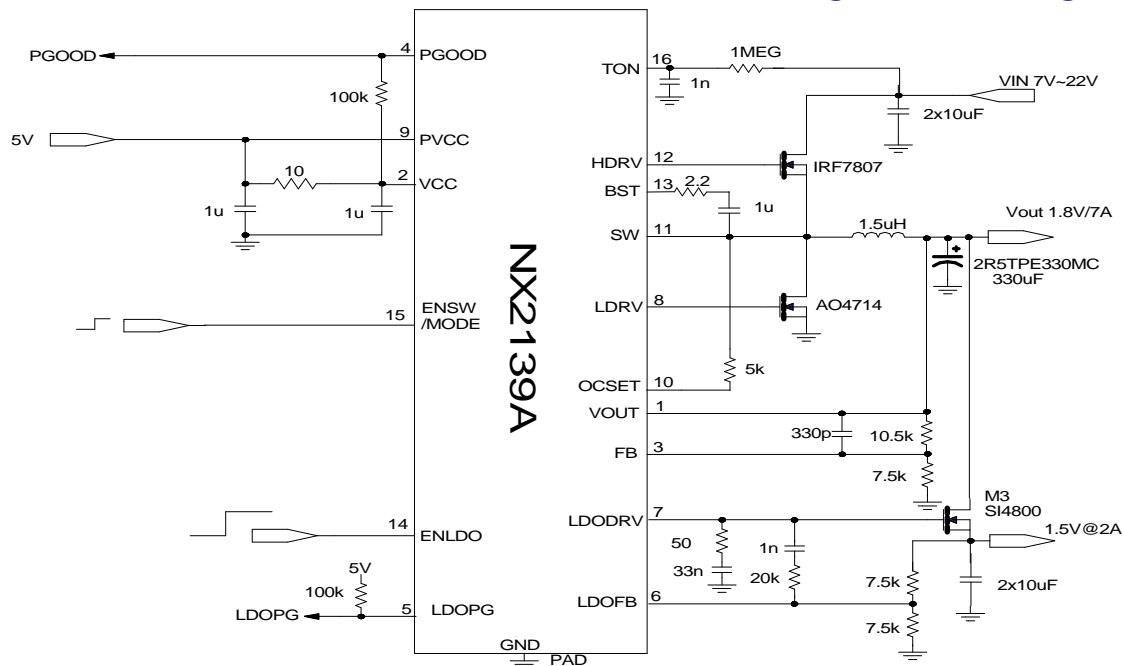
PGOOD
4 PGOOD
100k
5V
9 PVCC
10
2 VCC
1u
1u
15 ENSW /MODE
14 ENLDO
5V
100k
LDOPG
5 LDOPG
NX2139A
GND PAD
TON 16
1n
1MEG
VIN 7V~22V
2x10uF
HDRV 12
IRF7807
BST 13
2.2
1u
SW 11
1.5uH
Vout 1.8V/7A
2R5TPE330MC 330uF
LDRV 8
AO4714
5k
OCSET 10
VOUT 1
330p
10.5k
FB 3
7.5k
M3 SI4800
LDODRV 7
50
33n
1n
20k
1.5V@2A
7.5k
2x10uF
LDOFB 6
7.5k